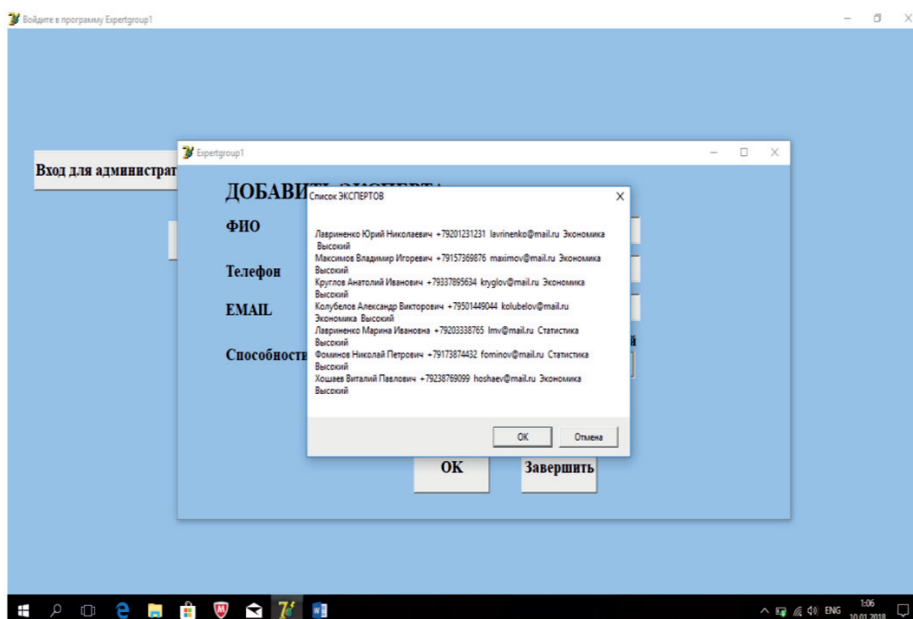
Войдите в программу Expertgroup1

Вход для администрат

Expertgroup1

ДОБАВИТЬ ЭКСПЕРТА

ФИО

Телефон

EMAIL

Способности

Список ЭКСПЕРТОВ

Лавриненко Юрий Николаевич +79201231231 lavrinenko@mail.ru Экономика Высокий
Максимов Владимир Игоревич +79157369876 maximov@mail.ru Экономика Высокий
Круглов Анатолий Иванович +79337895634 kryglov@mail.ru Экономика Высокий
Колубелов Александр Викторович +79501449044 kolubelov@mail.ru Экономика Высокий
Лавриненко Марина Ивановна +79203338765 lmv@mail.ru Статистика Высокий
Фоминов Николай Петрович +79173874432 fominov@mail.ru Статистика Высокий
Хошаев Виталий Павлович +79238769099 hoshaev@mail.ru Экономика Высокий

OK

Отмена

OK

Завершить

ENG

1:06
10.01.2018